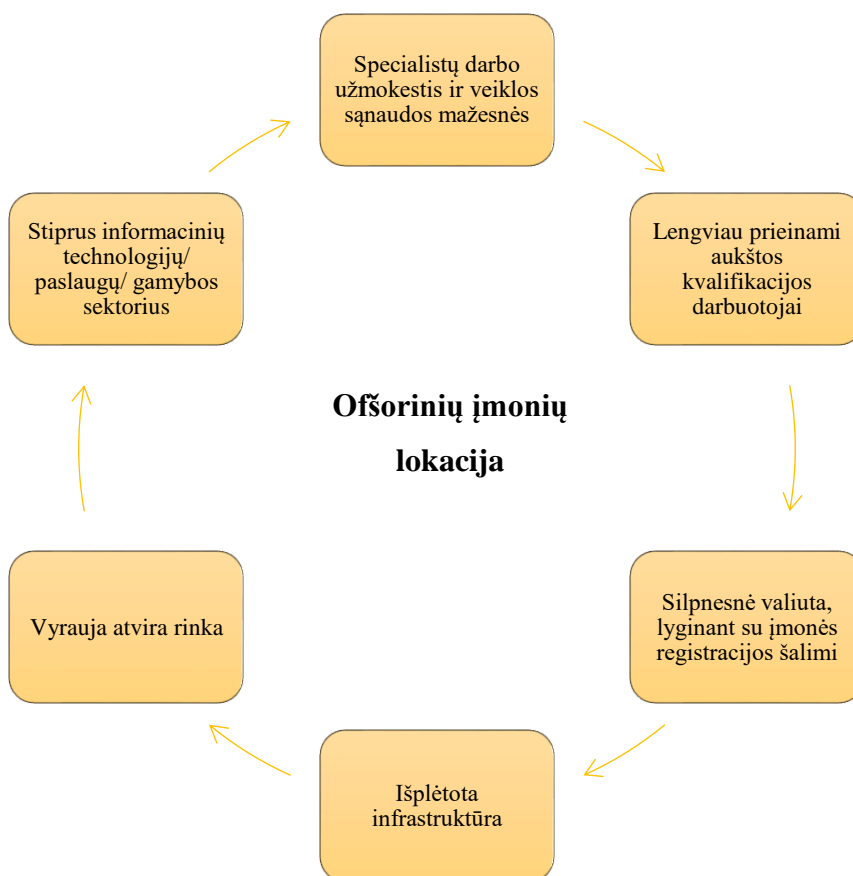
Specialistų darbo užmokestis ir veiklos sąnaudos mažesnės

Lengviau prieinami aukštos kvalifikacijos darbuotojai

Silpnesnė valiuta, lyginant su įmonės registracijos šalimi

Išplėtota infrastruktūra

Vyrauja atvira rinka

Stiprus informacinių technologijų/ paslaugų/ gamybos sektorius

Ofšorinių įmonių lokacija